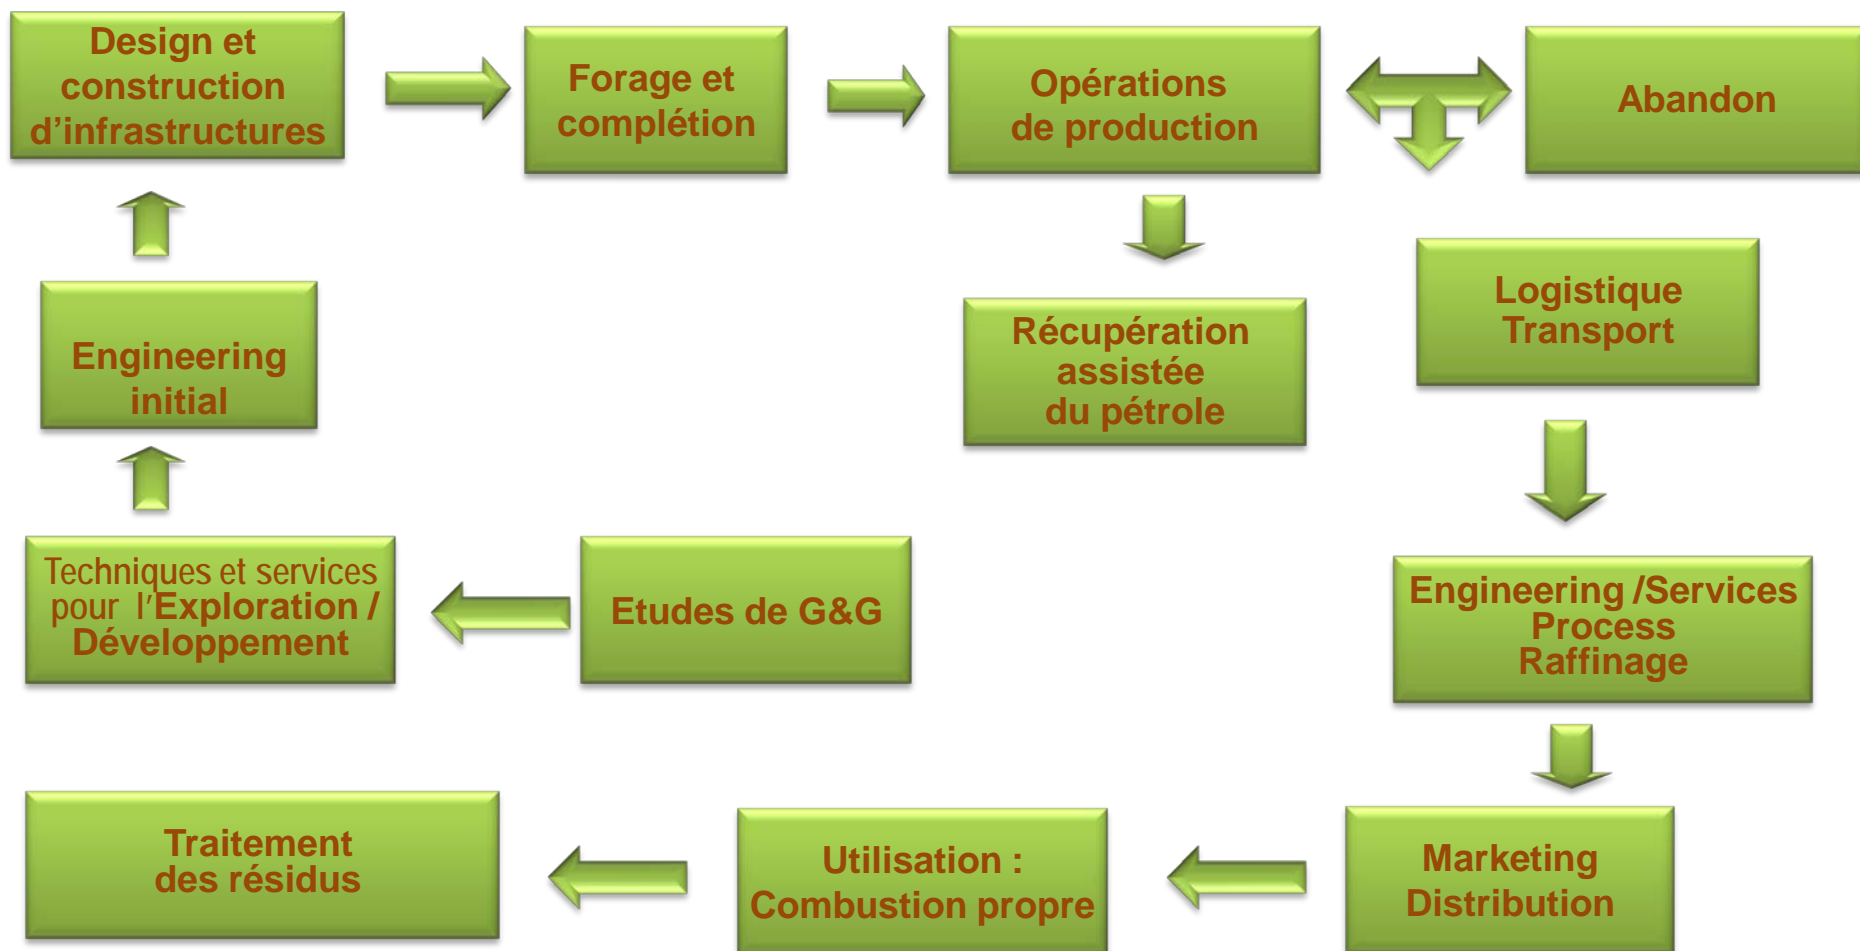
Design et construction d’infrastructures

Forage et complétion

Opérations de production

Abandon

Récupération assistée du pétrole

Logistique Transport

Engineering initial

Techniques et services pour l’Exploration / Développement

Etudes de G&G

Engineering /Services Process Raffinage

Traitement des résidus

Utilisation : Combustion propre

Marketing Distribution